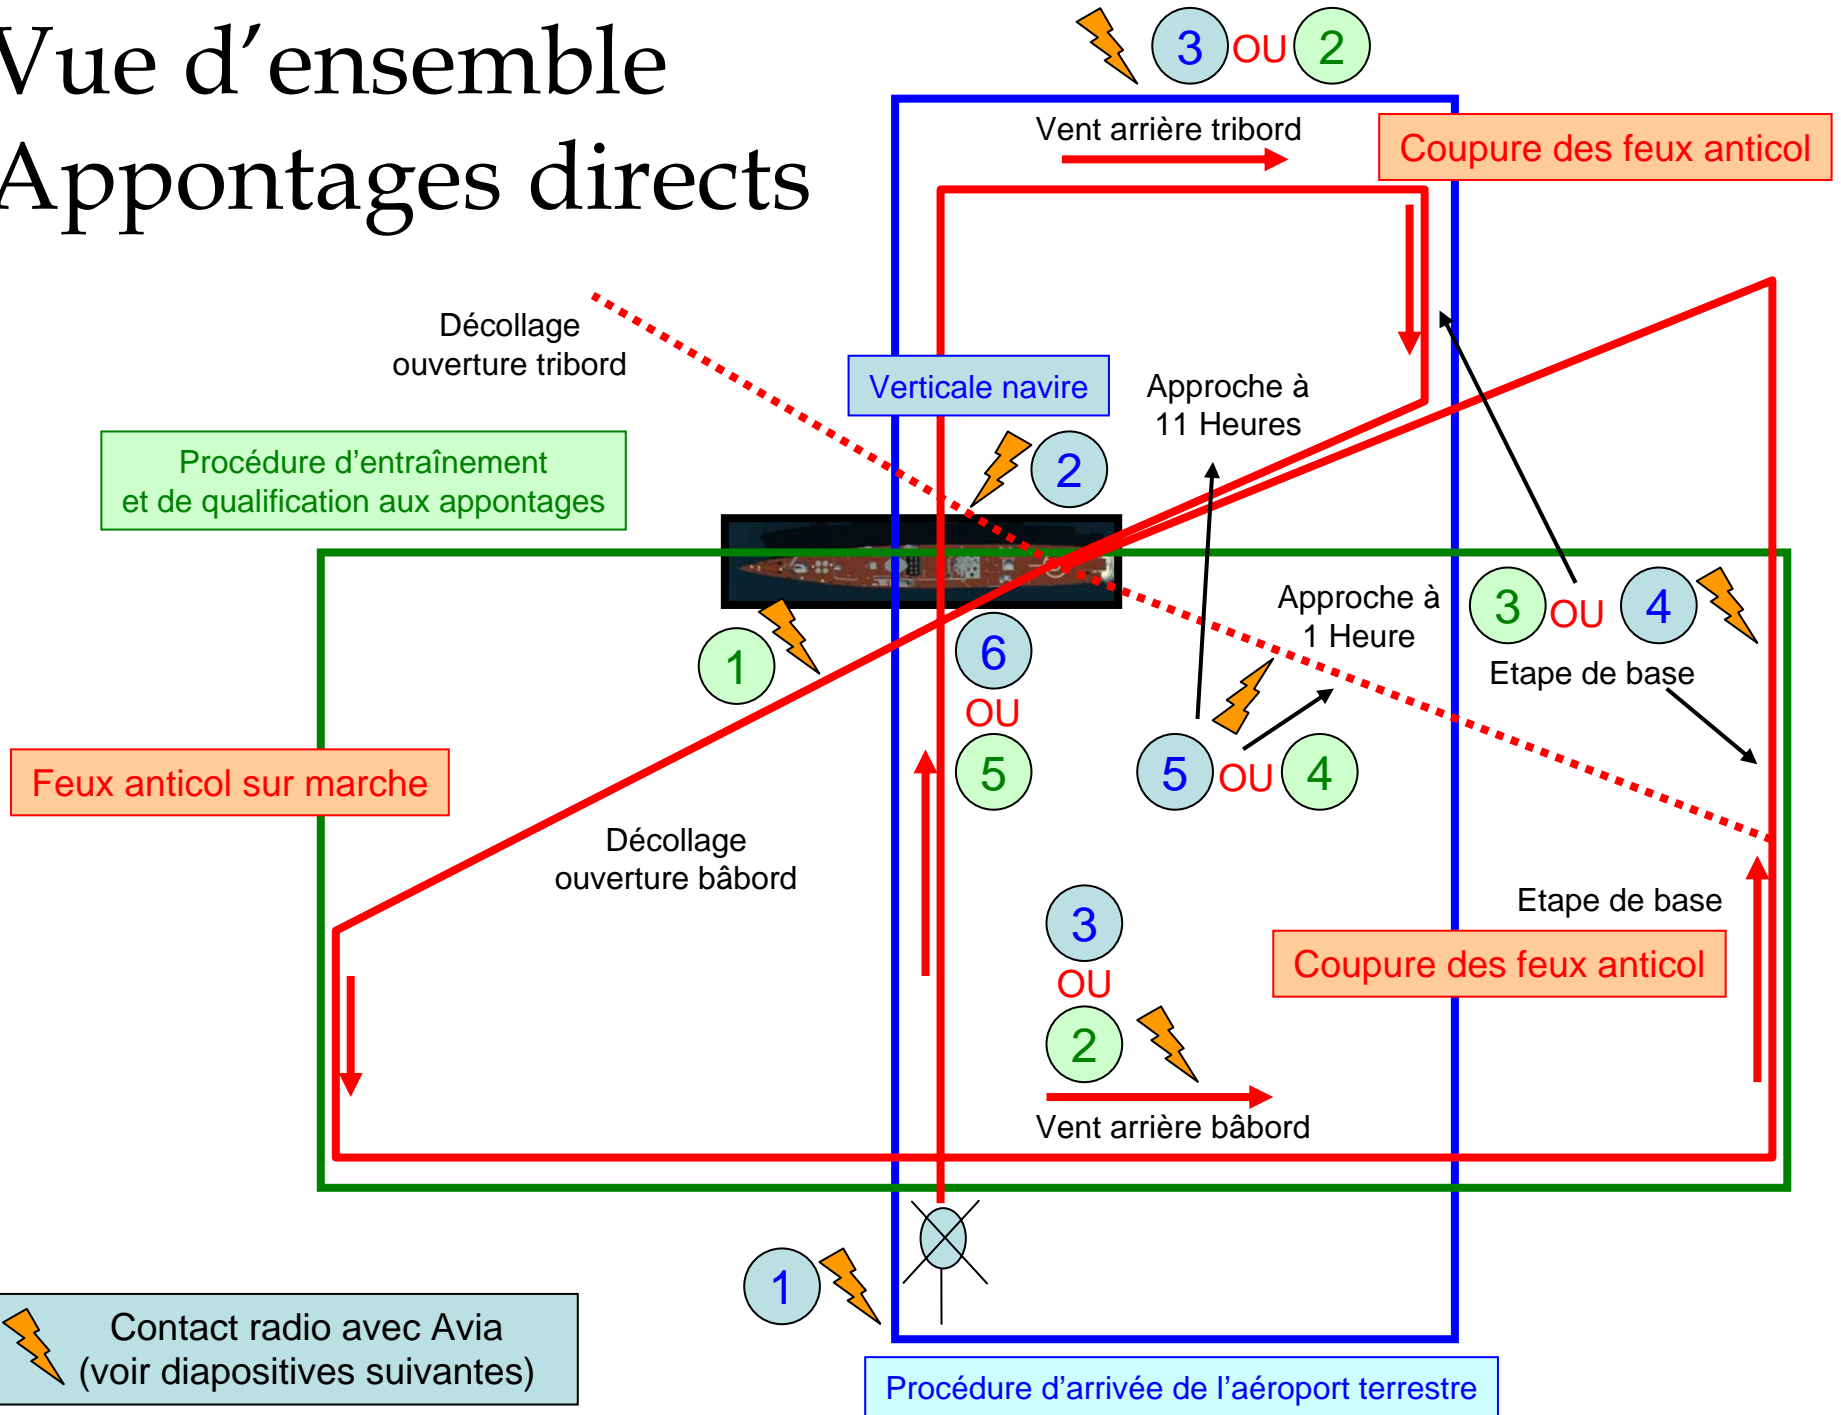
Vue d'ensemble
Appontages directs

3 OU 2

Vent arrière tribord

Coupure des feux anticol

Décollage
ouverture tribord

Verticale navire

Approche à
11 Heures

Procédure d'entraînement
et de qualification aux appontages

2

Approche à
1 Heure

3 OU 4

Etape de base

1

6
OU
5

5 OU 4

Feux anticol sur marche

Décollage
ouverture bâbord

3
OU
2

Etape de base

Coupure des feux anticol

Vent arrière bâbord

1

Contact radio avec Avia
(voir diapositives suivantes)

Procédure d'arrivée de l'aéroport terrestre